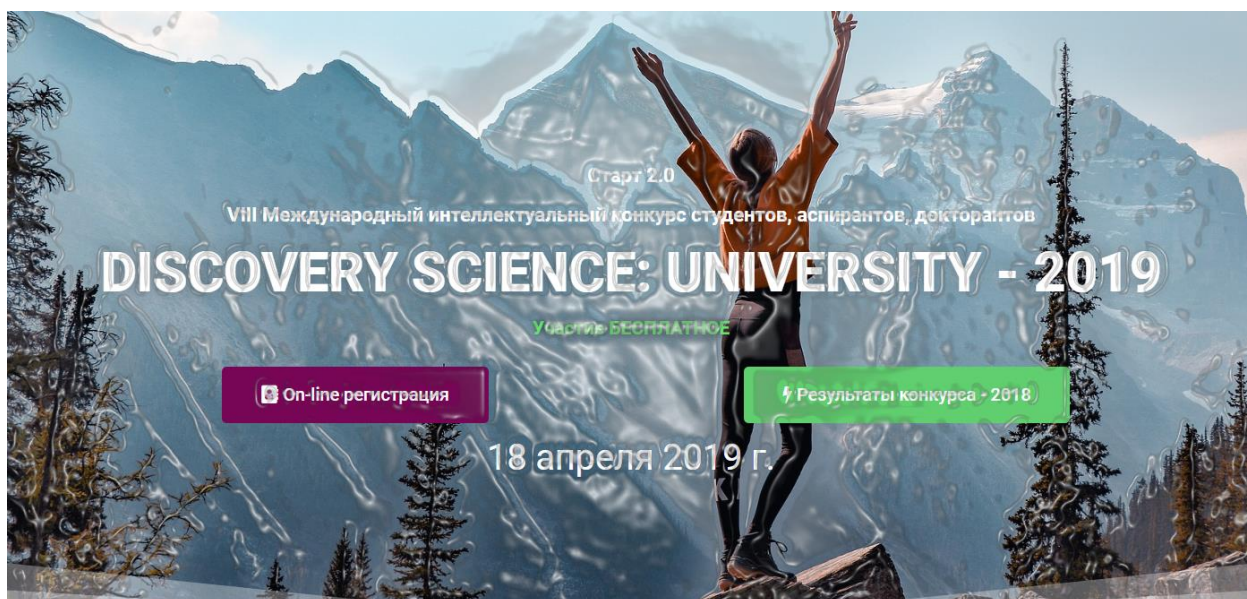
Старт 2.0

VIII Международный интеллектуальный конкурс студентов, аспирантов, докторантов

DISCOVERY SCIENCE: UNIVERSITY - 2019

Участие БЕСПЛАТНОЕ

On-line регистрация

Результаты конкурса - 2018

18 апреля 2019 г.